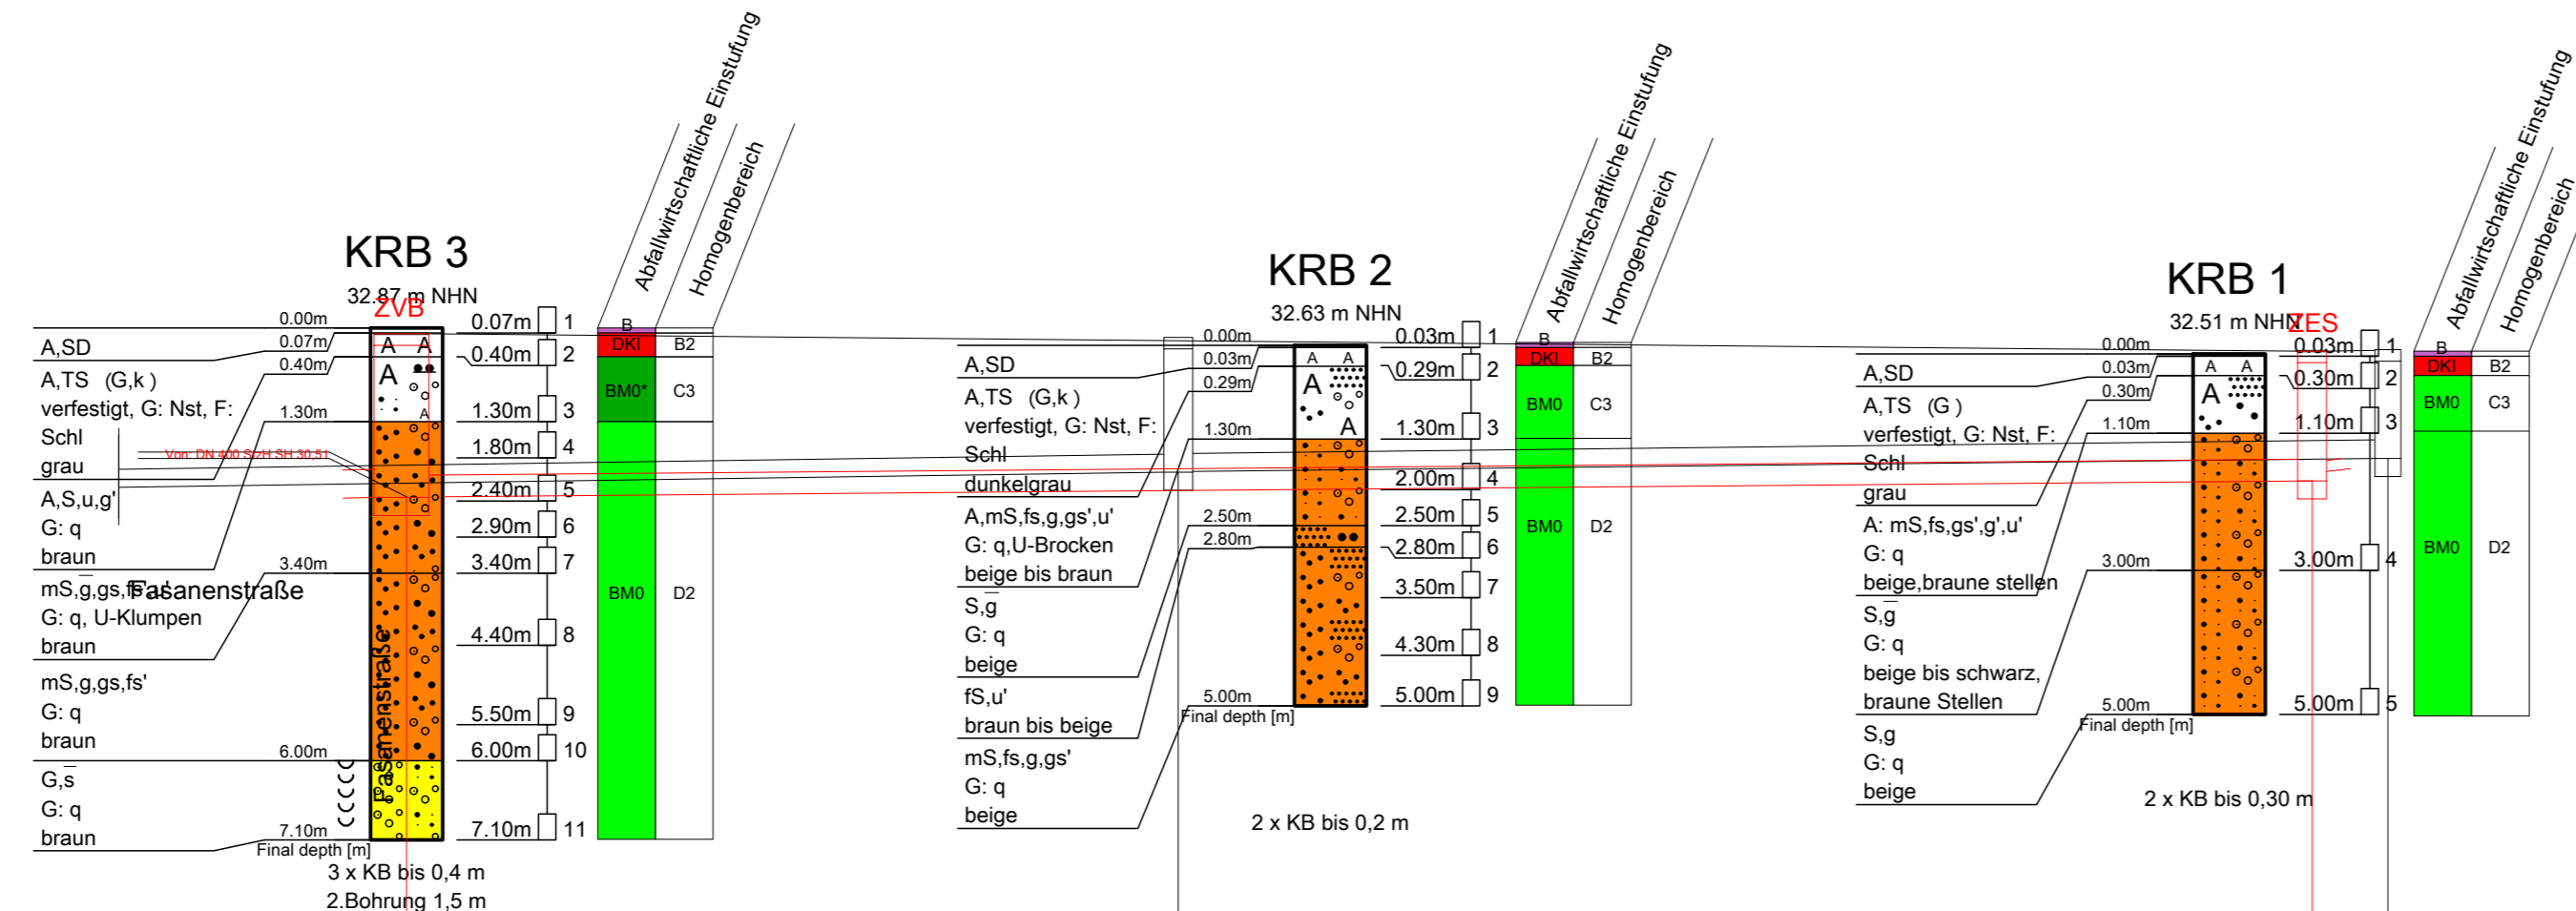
KRB 3
32.87 m NHN
ZVB

Abfallwirtschaftliche Einstufung
Homogenbereich

0.00m
A,SD
0.07m
A,TS (G,k)
verfestigt, G: Nst, F:
Schl
grau
0.40m
1.30m
A,S,u,g'
G: q
braun
3.40m
mS,g,gs,fs'
Fasanenstraße
G: q, U-Klumpen
braun
mS,g,gs,fs'
G: q
braun
6.00m
G,s
G: q
braun
7.10m
Final depth [m]

Von: DN 400 SbH SH 30,51
Fasanenstraße

A A
A
A

0.07m 1
0.40m 2
1.30m 3
1.80m 4
2.40m 5
2.90m 6
3.40m 7
4.40m 8
5.50m 9
6.00m 10
7.10m 11

B
DKI B2
BM0* C3
BM0 D2

3 x KB bis 0,4 m
2.Bohrung 1,5 m

KRB 2
32.63 m NHN

Abfallwirtschaftliche Einstufung
Homogenbereich

0.00m
A,SD
0.03m
A,TS (G,k)
verfestigt, G: Nst, F:
Schl
dunkelgrau
0.29m
1.30m
A,mS,fs,g,gs',u'
G: q,U-Brocken
beige bis braun
2.50m
S,g
G: q
beige
2.80m
fS,u'
braun bis beige
mS,fs,g,gs'
G: q
beige
5.00m
Final depth [m]

A A
A
A

0.03m 1
0.29m 2
1.30m 3
2.00m 4
2.50m 5
2.80m 6
3.50m 7
4.30m 8
5.00m 9

B
DKI B2
BM0 C3
BM0 D2

2 x KB bis 0,2 m

KRB 1
32.51 m NHN
ZES

Abfallwirtschaftliche Einstufung
Homogenbereich

0.00m
A,SD
0.03m
A,TS (G)
verfestigt, G: Nst, F:
Schl
grau
0.30m
1.10m
A: mS,fs,gs',g',u'
G: q
beige,braune stellen
3.00m
S,g
G: q
beige bis schwarz,
braune Stellen
5.00m
S,g
G: q
beige
Final depth [m]

A A
A

0.03m 1
0.30m 2
1.10m 3
3.00m 4
5.00m 5

B
DKI B2
BM0 C3
BM0 D2

2 x KB bis 0,30 m